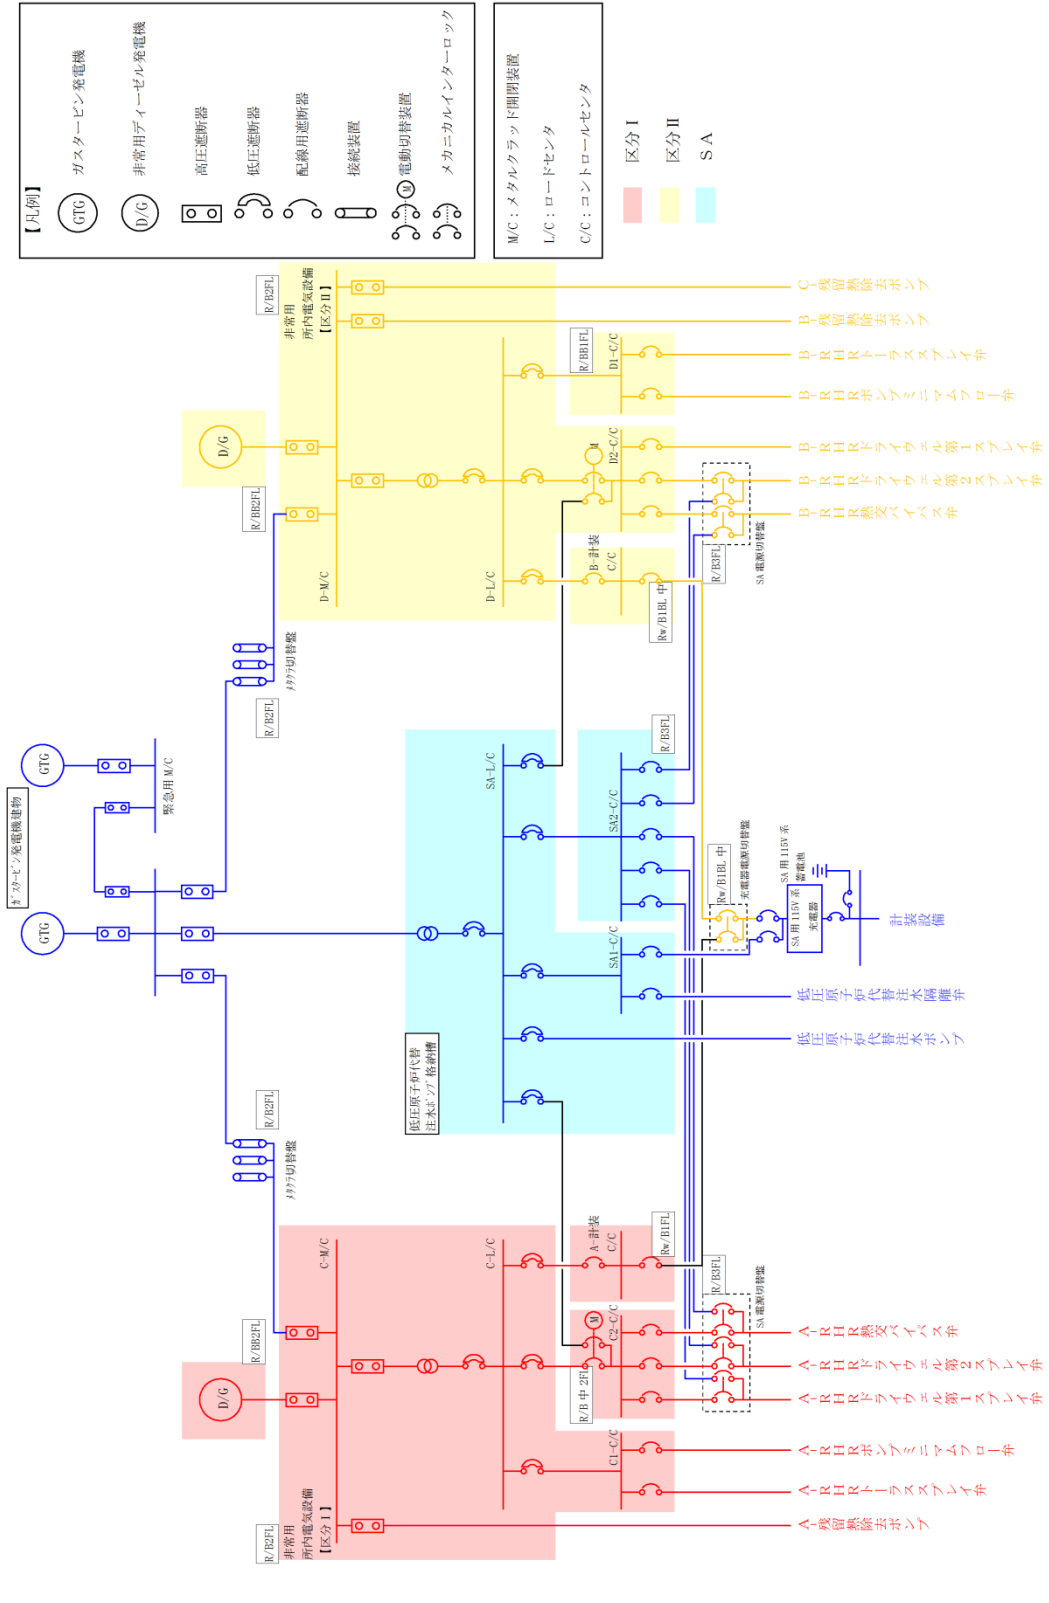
【凡例】
GTG ガスタービン発電機
D/G 非常用ディーゼル発電機
高圧遮断器
低圧遮断器
配線用遮断器
接続装置
M 電動切替装置
メカニカルインターロック

M/C：メタルクラッド開閉装置
L/C：ロードセンタ
C/C：コントロールセンタ

区分 I
区分 II
SA

R/B2FL
非常用
所内電気設備
【区分 II】
C-残留熱除去ポンプ
B-残留熱除去ポンプ
R/BB1FL
D1-C/C
B-RHR トーラススプレイ弁
B-RHR ポンプミニマムフロー弁
D/G
M
D2-C/C
B-RHR ドライウェル第1スプレイ弁
B-RHR ドライウェル第2スプレイ弁
B-RHR 熱交バイパス弁
R/BB2FL
D-M/C
D-L/C
B-計装
C/C
Rw/B1BL 中
R/B3FL
SA 電源切替盤
メタクラ切替盤
R/B2FL
GTG
緊急用 M/C
ガスタービン発電機建物
GTG
SA-L/C
R/B3FL
SA2-C/C
Rw/B1BL 中
充電器電源切替盤
SA 用 115V 系
蓄電池
SA 用 115V 系
充電器
計装設備
SA1-C/C
低圧原子炉代替注水隔離弁
低圧原子炉代替注水ポンプ
低圧原子炉代替
注水ポンプ格納槽
R/B2FL
メタクラ切替盤
C-M/C
C-L/C
A-計装
C/C
Rw/B1FL
R/B3FL
SA 電源切替盤
R/BB2FL
M
C2-C/C
A-RHR 熱交バイパス弁
A-RHR ドライウェル第2スプレイ弁
A-RHR ドライウェル第1スプレイ弁
D/G
R/B 中 2FL
C1-C/C
A-RHR ポンプミニマムフロー弁
A-RHR トーラススプレイ弁
R/B2FL
非常用
所内電気設備
【区分 I】
A-残留熱除去ポンプ